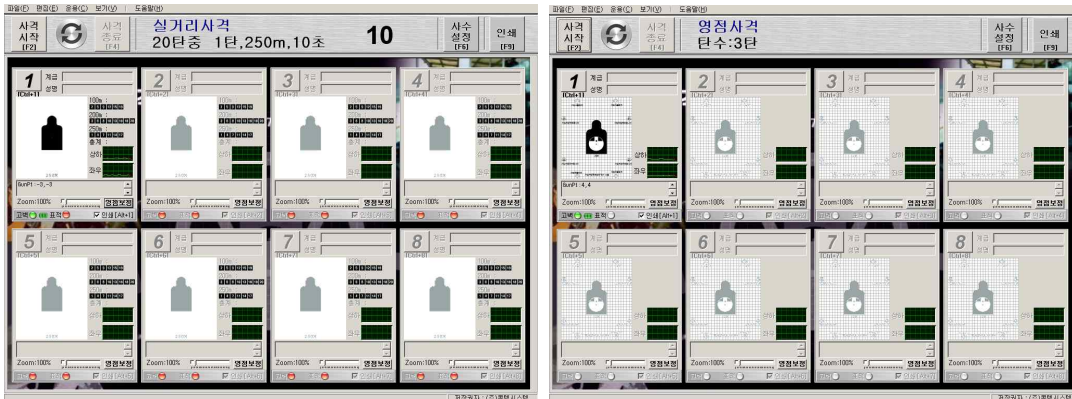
파일(F) 편집(E) 응용(C) 보기(V) 도움말(H)

사격 시작 [F2]

사격 종료 [F4]

실거리사격
20탄중 1탄,250m,10초

10

사수 설정 [F6]

인쇄 [F9]

1 계급 성명 (Ctrl+1)
100m
200m
250m
총계
상하
좌우
GunPt : -3, -3
Zoom:100%
영점보정
고백 표적 인쇄 [Alt+1]

2 계급 성명 (Ctrl+2)
100m
200m
250m
총계
상하
좌우
Zoom:100%
영점보정

3 계급 성명 (Ctrl+3)
100m
200m
250m
총계
상하
좌우
Zoom:100%
영점보정

4 계급 성명 (Ctrl+4)
100m
200m
250m
총계
상하
좌우
Zoom:100%
영점보정

5 계급 성명 (Ctrl+5)
Zoom:100%
영점보정

6 계급 성명 (Ctrl+6)
Zoom:100%
영점보정

7 계급 성명 (Ctrl+7)
Zoom:100%
영점보정

8 계급 성명 (Ctrl+8)
Zoom:100%
영점보정

파일(F) 편집(E) 응용(C) 보기(V) 도움말(H)

사격 시작 [F2]

사격 종료 [F4]

영점사격
탄수:3탄

사수 설정 [F6]

인쇄 [F9]

1 계급 성명 (Ctrl+1)
상하
좌우
GunPt : 4, 4
Zoom:100%
영점보정
고백 표적 인쇄 [Alt+1]

2 계급 성명
Zoom:100%
영점보정

3 계급 성명
Zoom:100%
영점보정

4 계급 성명
Zoom:100%
영점보정

5 계급 성명
Zoom:100%
영점보정

6 계급 성명
Zoom:100%
영점보정

7 계급 성명
Zoom:100%
영점보정

8 계급 성명
Zoom:100%
영점보정